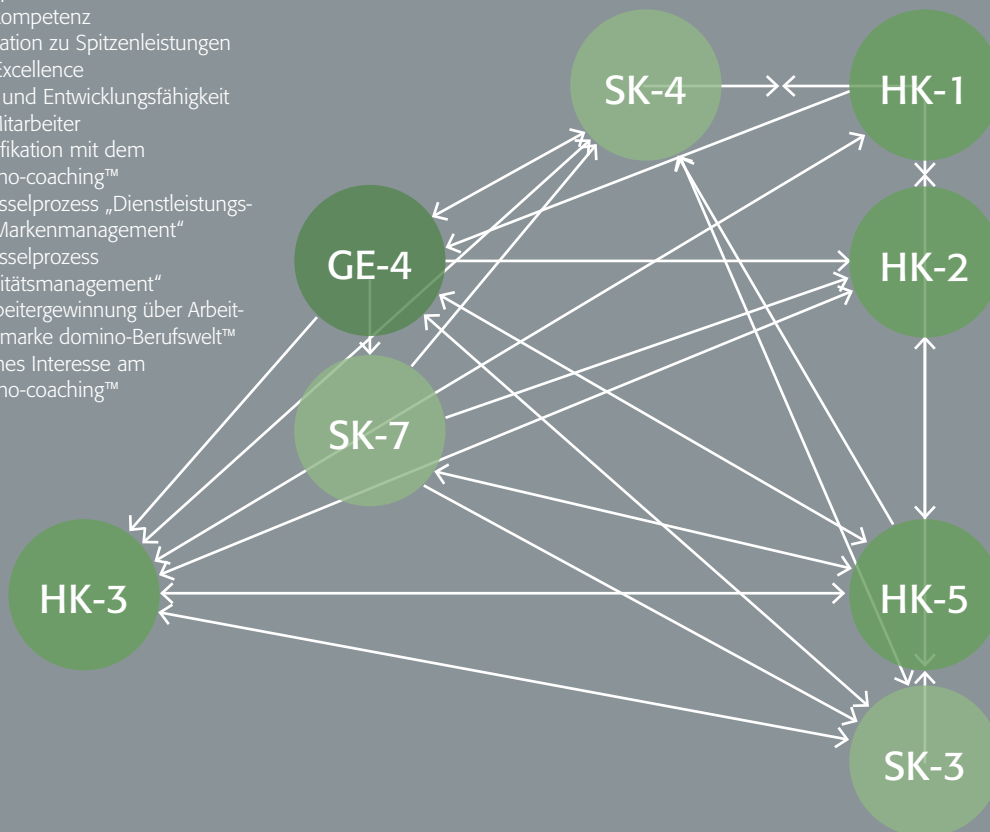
ompetenz
ation zu Spitzenleistungen
Excellence
und Entwicklungsfähigkeit
Mitarbeiter
fikation mit dem
no-coaching™
sselprozess „Dienstleistungs-
Markenmanagement“
sselprozess
itätsmanagement“
beitergewinnung über Arbeit-
marke domino-Berufswelt™
nes Interesse am
no-coaching™

SK-4
HK-1
GE-4
HK-2
SK-7
HK-3
HK-5
SK-3